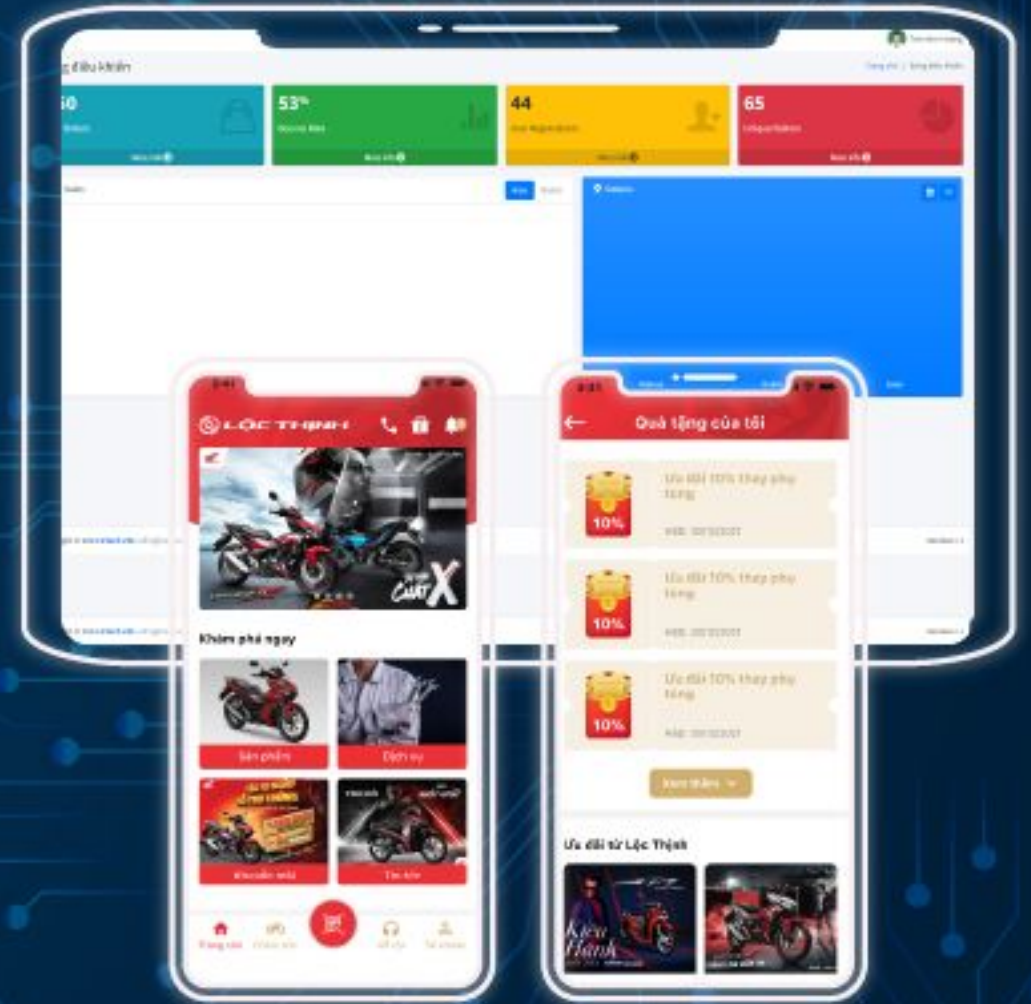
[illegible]g điều khiển

50

53%

44

65

LỘC THỊNH

Khám phá ngay

Sản phẩm

Dịch vụ

Khuyến mãi

Tin tức

Quà tặng của tôi

Ưu đãi 10% thay phụ tùng

10%

Ưu đãi 10% thay phụ tùng

10%

Ưu đãi 10% thay phụ tùng

10%

Xem thêm

Ưu đãi từ Lộc Thịnh